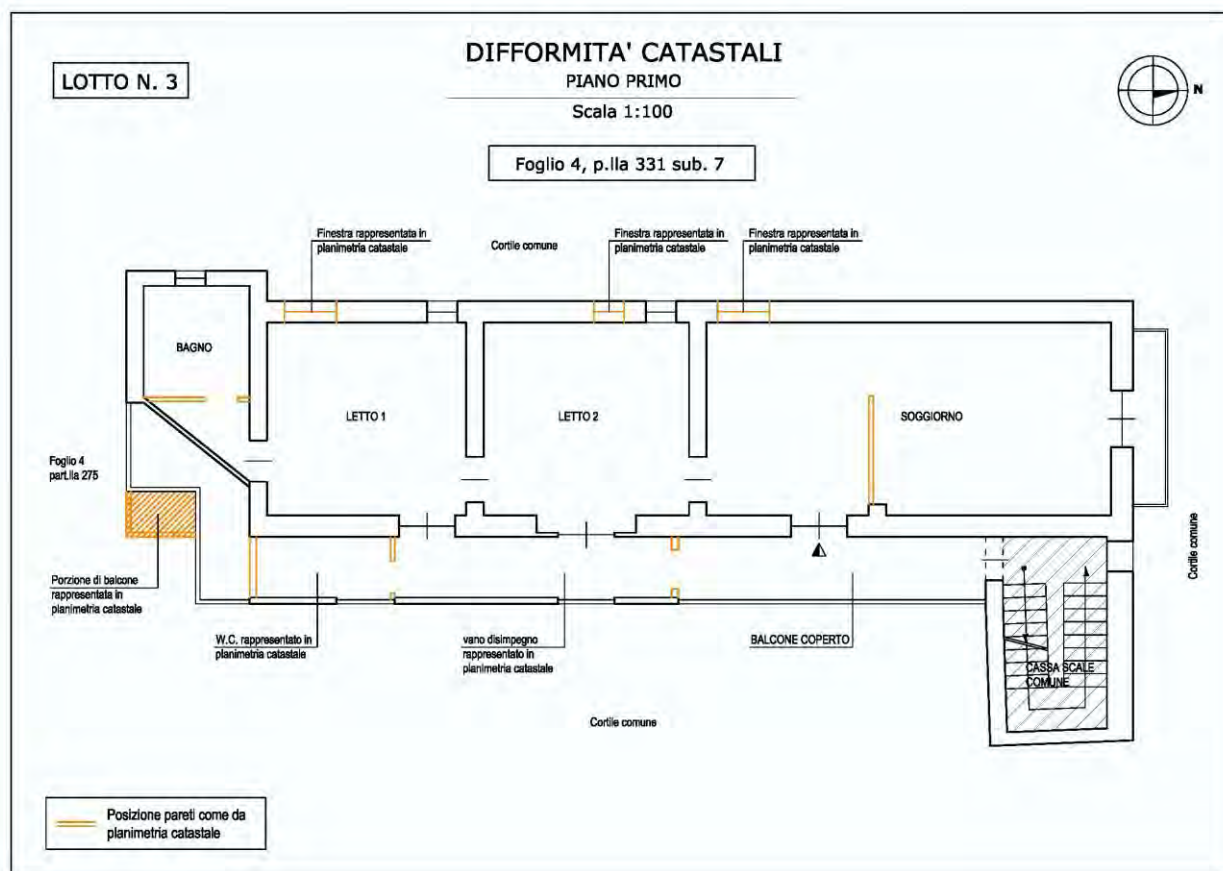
LOTTO N. 3

DIFFORMITA' CATASTALI
PIANO PRIMO
Scala 1:100

N

Foglio 4, p.lla 331 sub. 7

Finestra rappresentata in planimetria catastale

Cortile comune

Finestra rappresentata in planimetria catastale

Finestra rappresentata in planimetria catastale

BAGNO

LETTO 1

LETTO 2

SOGGIORNO

Foglio 4 part.lla 275

Porzione di balcone rappresentata in planimetria catastale

W.C. rappresentato in planimetria catastale

vano disimpegno rappresentato in planimetria catastale

BALCONE COPERTO

CASSA SCALE COMUNE

Cortile comune

Cortile comune

Posizione pareti come da planimetria catastale